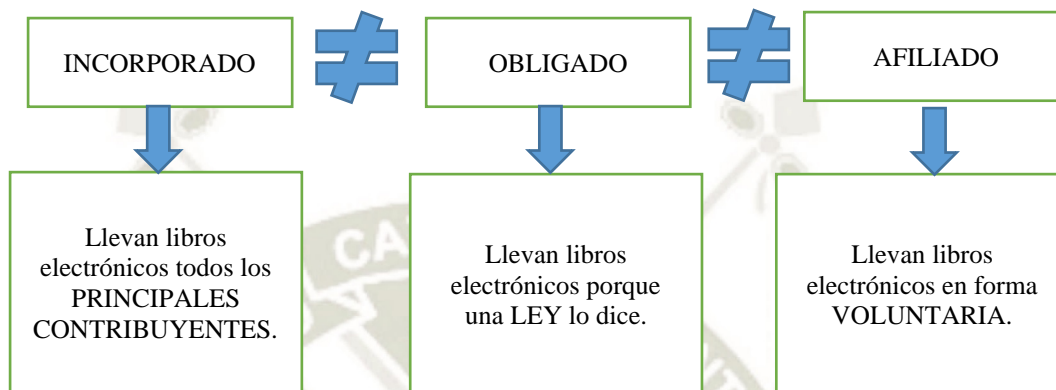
INCORPORADO

$\neq$

OBLIGADO

$\neq$

AFILIADO

Llevan libros electrónicos todos los PRINCIPALES CONTRIBUYENTES.

Llevan libros electrónicos porque una LEY lo dice.

Llevan libros electrónicos en forma VOLUNTARIA.